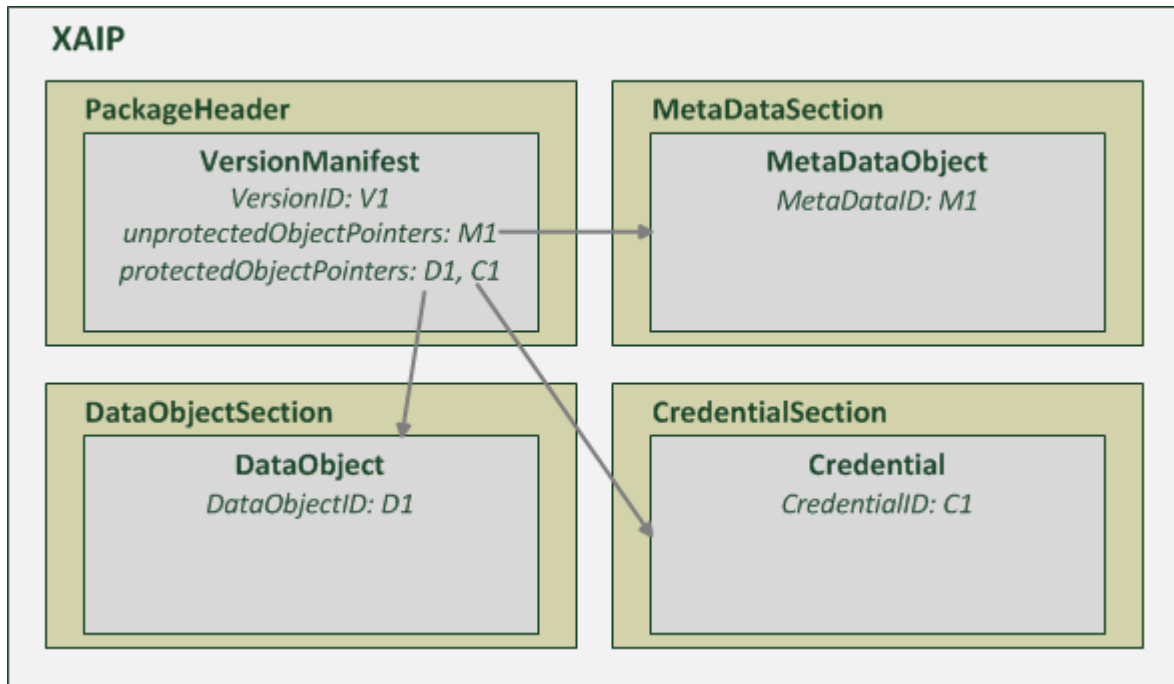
XAIP

PackageHeader

VersionManifest
VersionID: V1
unprotectedObjectPointers: M1
protectedObjectPointers: D1, C1

MetaDataSection

MetaDataObject
MetaDataID: M1

DataObjectSection

DataObject
DataObjectID: D1

CredentialSection

Credential
CredentialID: C1